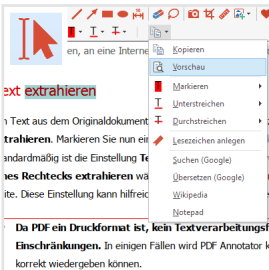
en, an, eine Interne

ext extrahieren

n Text aus dem Originaldokument

xtrahieren. Markieren Sie nun ein

andardmäßig ist die Einstellung Te

nes Rechtecks extrahieren wä

it. Diese Einstellung kann hilfreic

Da PDF ein Druckformat ist, kein Textverarbeitungsf

Einschränkungen. In einigen Fällen wird PDF Annotator k

korrekt wiedergeben können.

Kopieren
Vorschau
Markieren
Unterstreichen
Durchstreichen
Lesezeichen anlegen
Suchen (Google)
Übersetzen (Google)
Wikipedia
Notepad